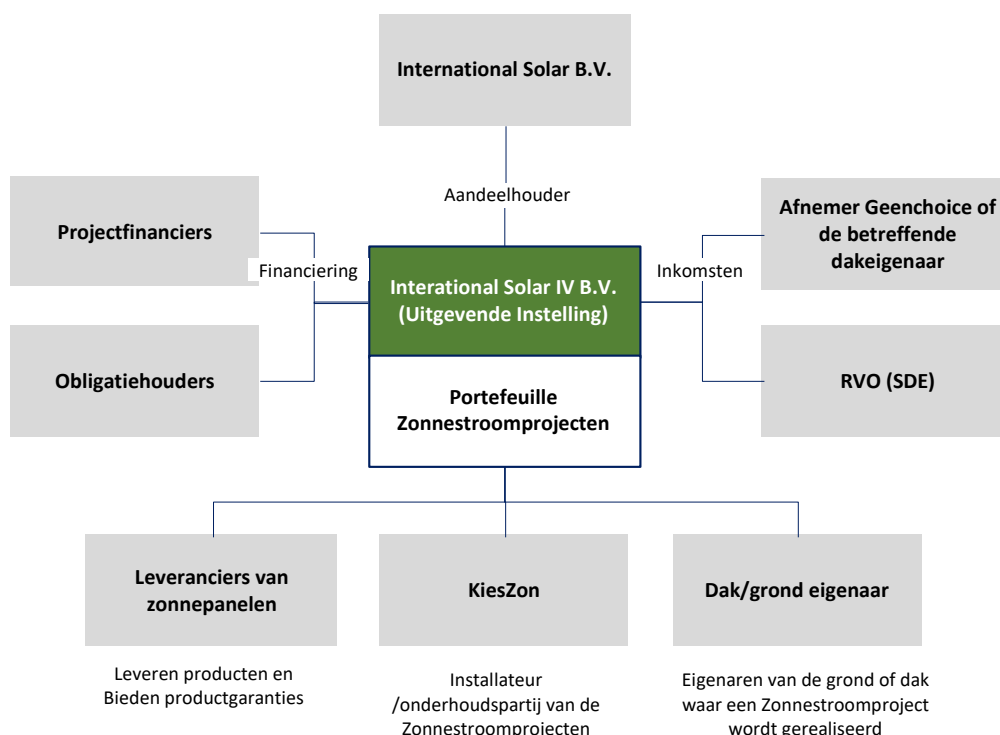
International Solar B.V.

Aandeelhouder

Projectfinanciers

Financiering

Obligatiehouders

Interational Solar IV B.V. (Uitgevende Instelling)

Portefeuille Zonnestroomprojecten

Inkomsten

Afnemer Geenchoice of de betreffende dakeigenaar

RVO (SDE)

Leveranciers van zonnepanelen

Leveren producten en Bieden productgaranties

KiesZon

Installateur /onderhoudspartij van de Zonnestroomprojecten

Dak/grond eigenaar

Eigenaren van de grond of dak waar een Zonnestroomproject wordt gerealiseerd